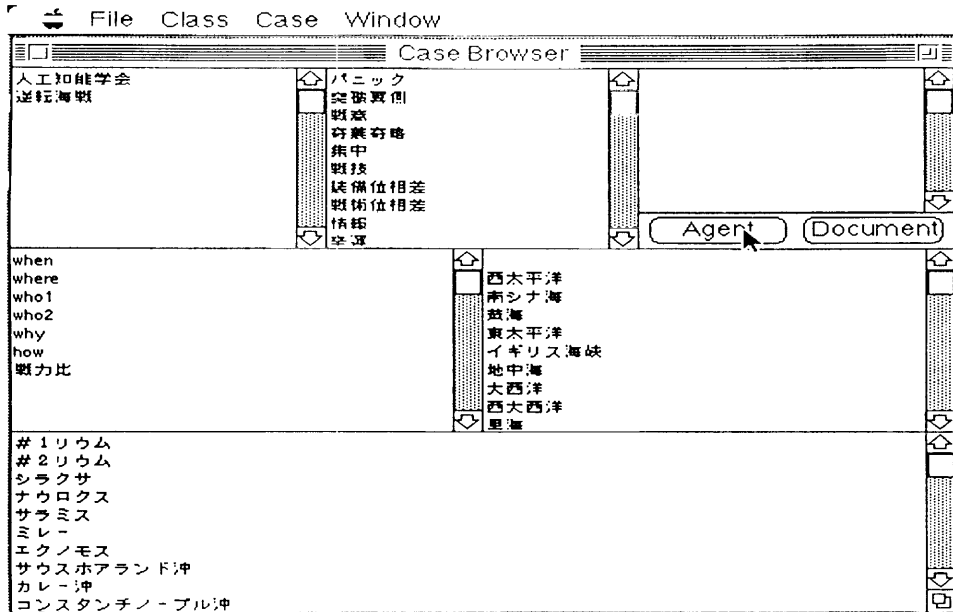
File Class Case Window

Case Browser

人工知能学会
逆転海戦

パニック
突破翼側
戦意
奇襲奇略
集中
戦技
装備位相差
戦術位相差
情報
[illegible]

Agent Document

when
where
who1
who2
why
how
戦力比

西太平洋
南シナ海
黄海
東太平洋
イギリス海峡
地中海
大西洋
西大西洋
黒海

＃１リウム
＃２リウム
シラクサ
ナウロクス
サラミス
ミレー
エクノモス
サウスホアランド沖
カレー沖
コンスタンチノープル沖